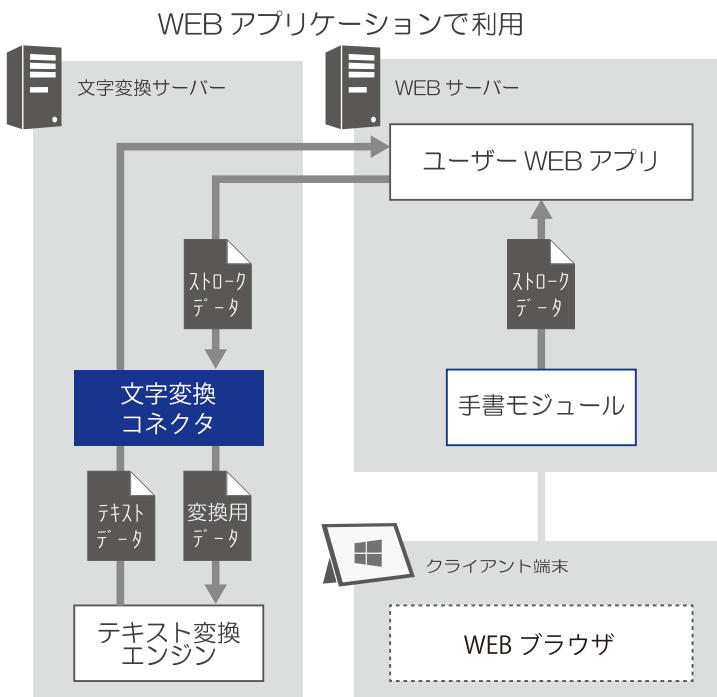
WEB アプリケーションで利用

文字変換サーバー

WEB サーバー

ユーザー WEB アプリ

ストローク データ

ストローク データ

文字変換 コネクタ

手書モジュール

テキスト データ

変換用 データ

クライアント端末

テキスト変換 エンジン

WEB ブラウザ